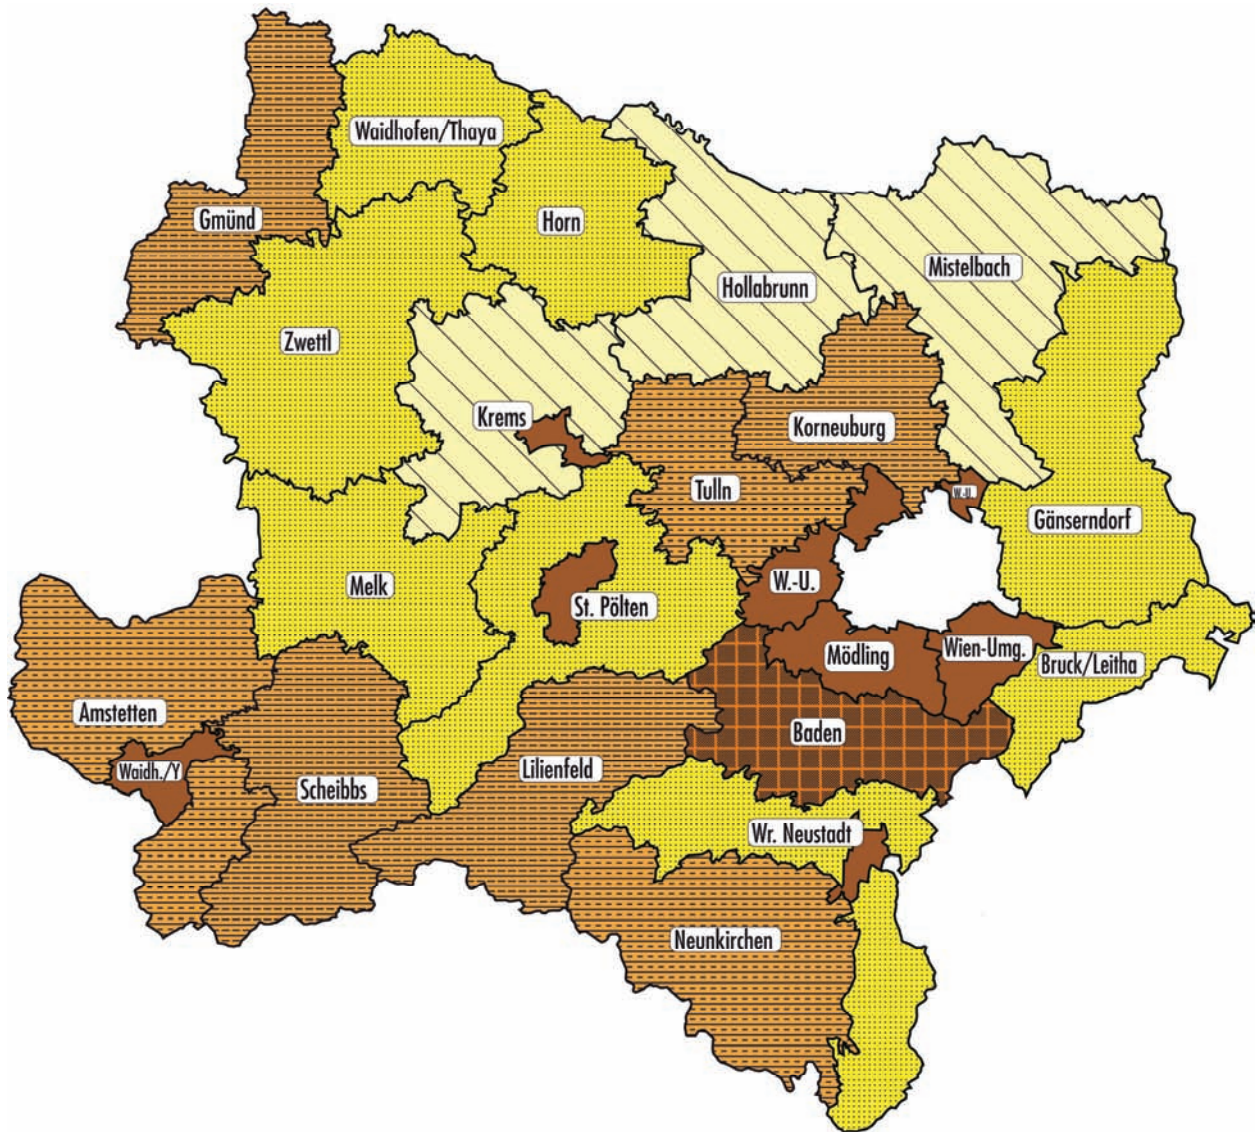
Waidhofen/Thaya
Gmünd
Horn
Hollabrunn
Mistelbach
Zwettl
Krems
Korneuburg
Tulln
W.-U.
Gänserndorf
W.-U.
Melk
St. Pölten
Mödling
Wien-Umg.
Bruck/Leitha
Amstetten
Baden
Waidh./Y
Scheibbs
Lilienfeld
Wr. Neustadt
Neunkirchen